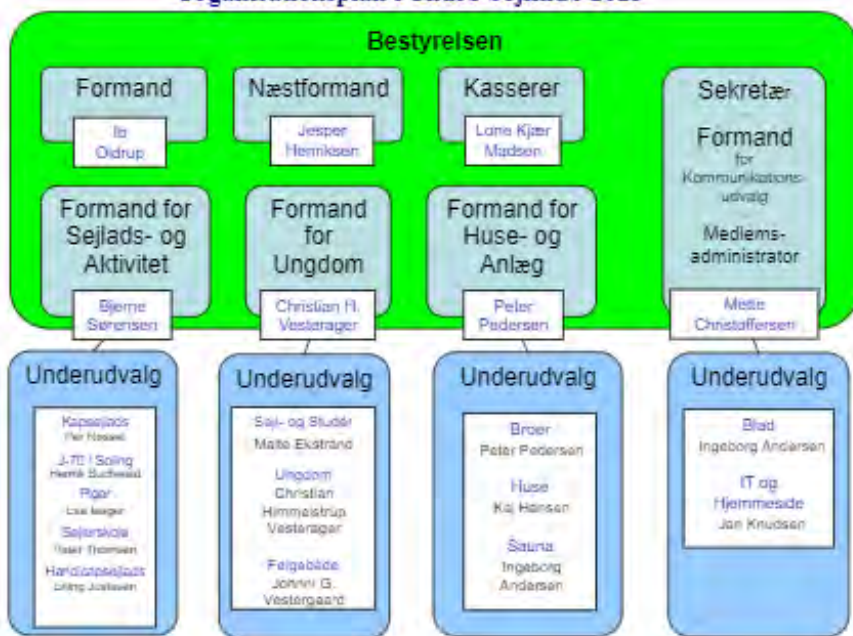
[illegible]

Bestyrelsen

Formand
Ib Oidrup

Næstformand
Jesper Henriksen

Kasserer
Lone Kjær Madsen

Sekretær
Formand for Kommunikationsudvalg
Medlemsadministrator

Formand for Sejlads- og Aktivitet
Bjarne Sørensen

Formand for Ungdom
Christian H. Vesterager

Formand for Huse- og Anlæg
Peter Pedersen

Mette Christoffersen

Underudvalg
Kapsejlads
Per Nissen
J-70 / Soling
Henrik Buchwald
Piger
Lisa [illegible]
Sejlerskole
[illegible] Thomsen
Handicapsejlads
Erling Justesen

Underudvalg
Sejl- og Studér
Malte Ekstrand
Ungdom
Christian Himmelstrup Vesterager
Følgebåde
Johnni G. Vestergaard

Underudvalg
Broer
Peter Pedersen
Huse
Kaj Hansen
Sauna
Ingeborg Andersen

Underudvalg
Blad
Ingeborg Andersen
IT og Hjemmeside
Jan Knudsen